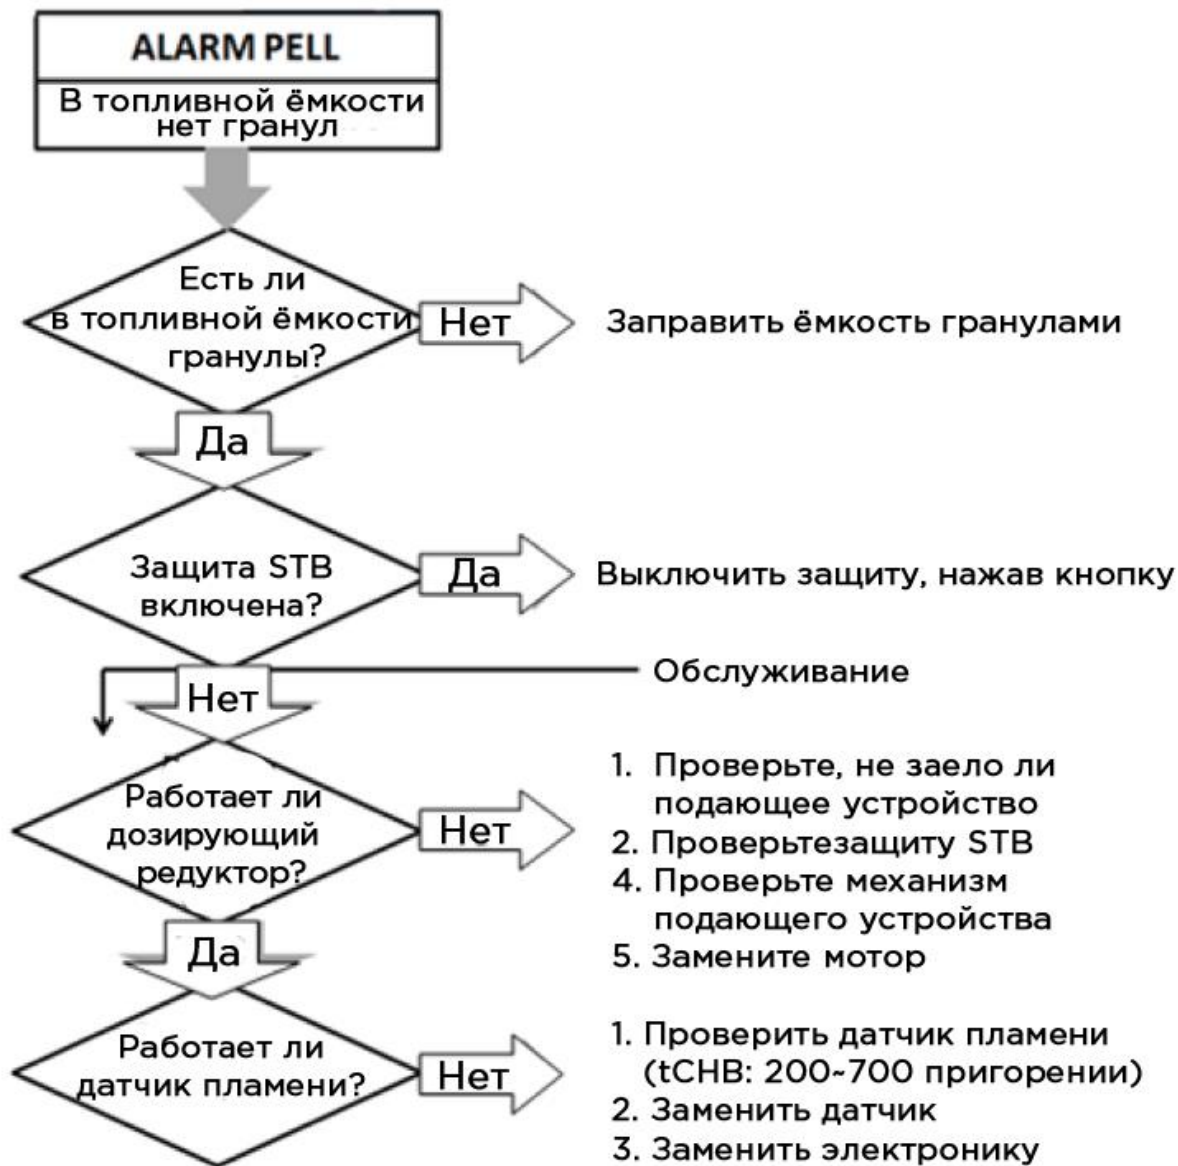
ALARM PELL

В топливной ёмкости нет гранул

Есть ли в топливной ёмкости гранулы?

Нет

Заправить ёмкость гранулами

Да

Защита STB включена?

Да

Выключить защиту, нажав кнопку

Обслуживание

Нет

Работает ли дозирующий редуктор?

Нет

1. Проверьте, не заело ли подающее устройство
2. Проверьтезащиту STB
4. Проверьте механизм подающего устройства
5. Замените мотор

Да

Работает ли датчик пламени?

Нет

1. Проверить датчик пламени (tCHB: 200~700 пригорении)
2. Заменить датчик
3. Заменить электронику